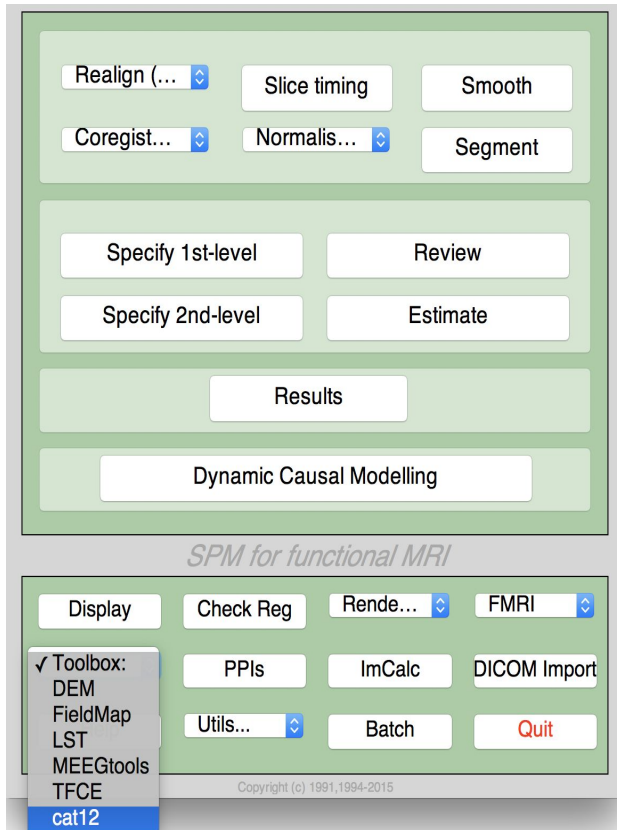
Realign (...
Slice timing
Smooth
Coregist...
Normalis...
Segment

Specify 1st-level
Review
Specify 2nd-level
Estimate

Results

Dynamic Causal Modelling

SPM for functional MRI

Display
Check Reg
Rende...
FMRI
✓Toolbox:
DEM
FieldMap
LST
MEEGtools
TFCE
cat12
PPIs
ImCalc
DICOM Import
Utils...
Batch
Quit

Copyright (c) 1991,1994-2015